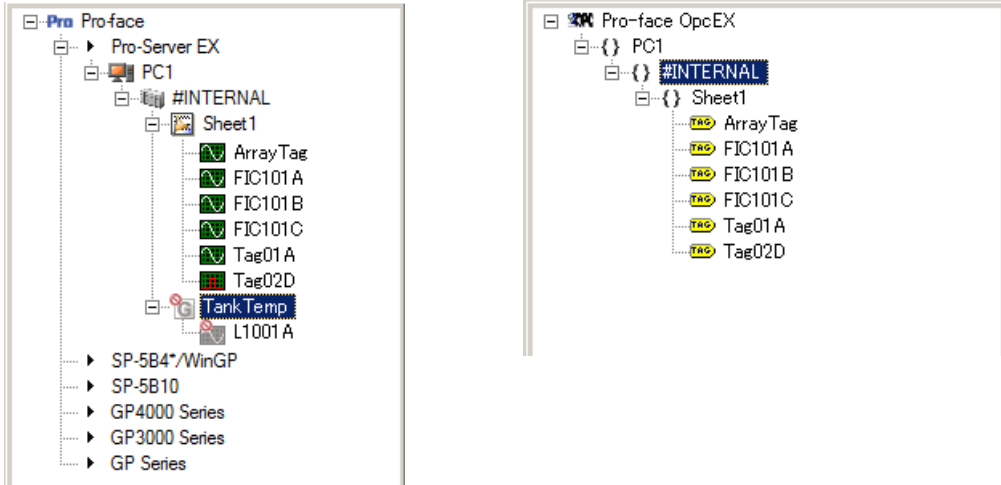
Pro Pro-face
Pro-Server EX
PC1
#INTERNAL
Sheet1
ArrayTag
FIC101A
FIC101B
FIC101C
Tag01A
Tag02D
G TankTemp
L1001A
SP-5B4*/WinGP
SP-5B10
GP4000 Series
GP3000 Series
GP Series

OPC Pro-face OpcEX
{} PC1
{} #INTERNAL
{} Sheet1
TAG ArrayTag
TAG FIC101A
TAG FIC101B
TAG FIC101C
TAG Tag01A
TAG Tag02D